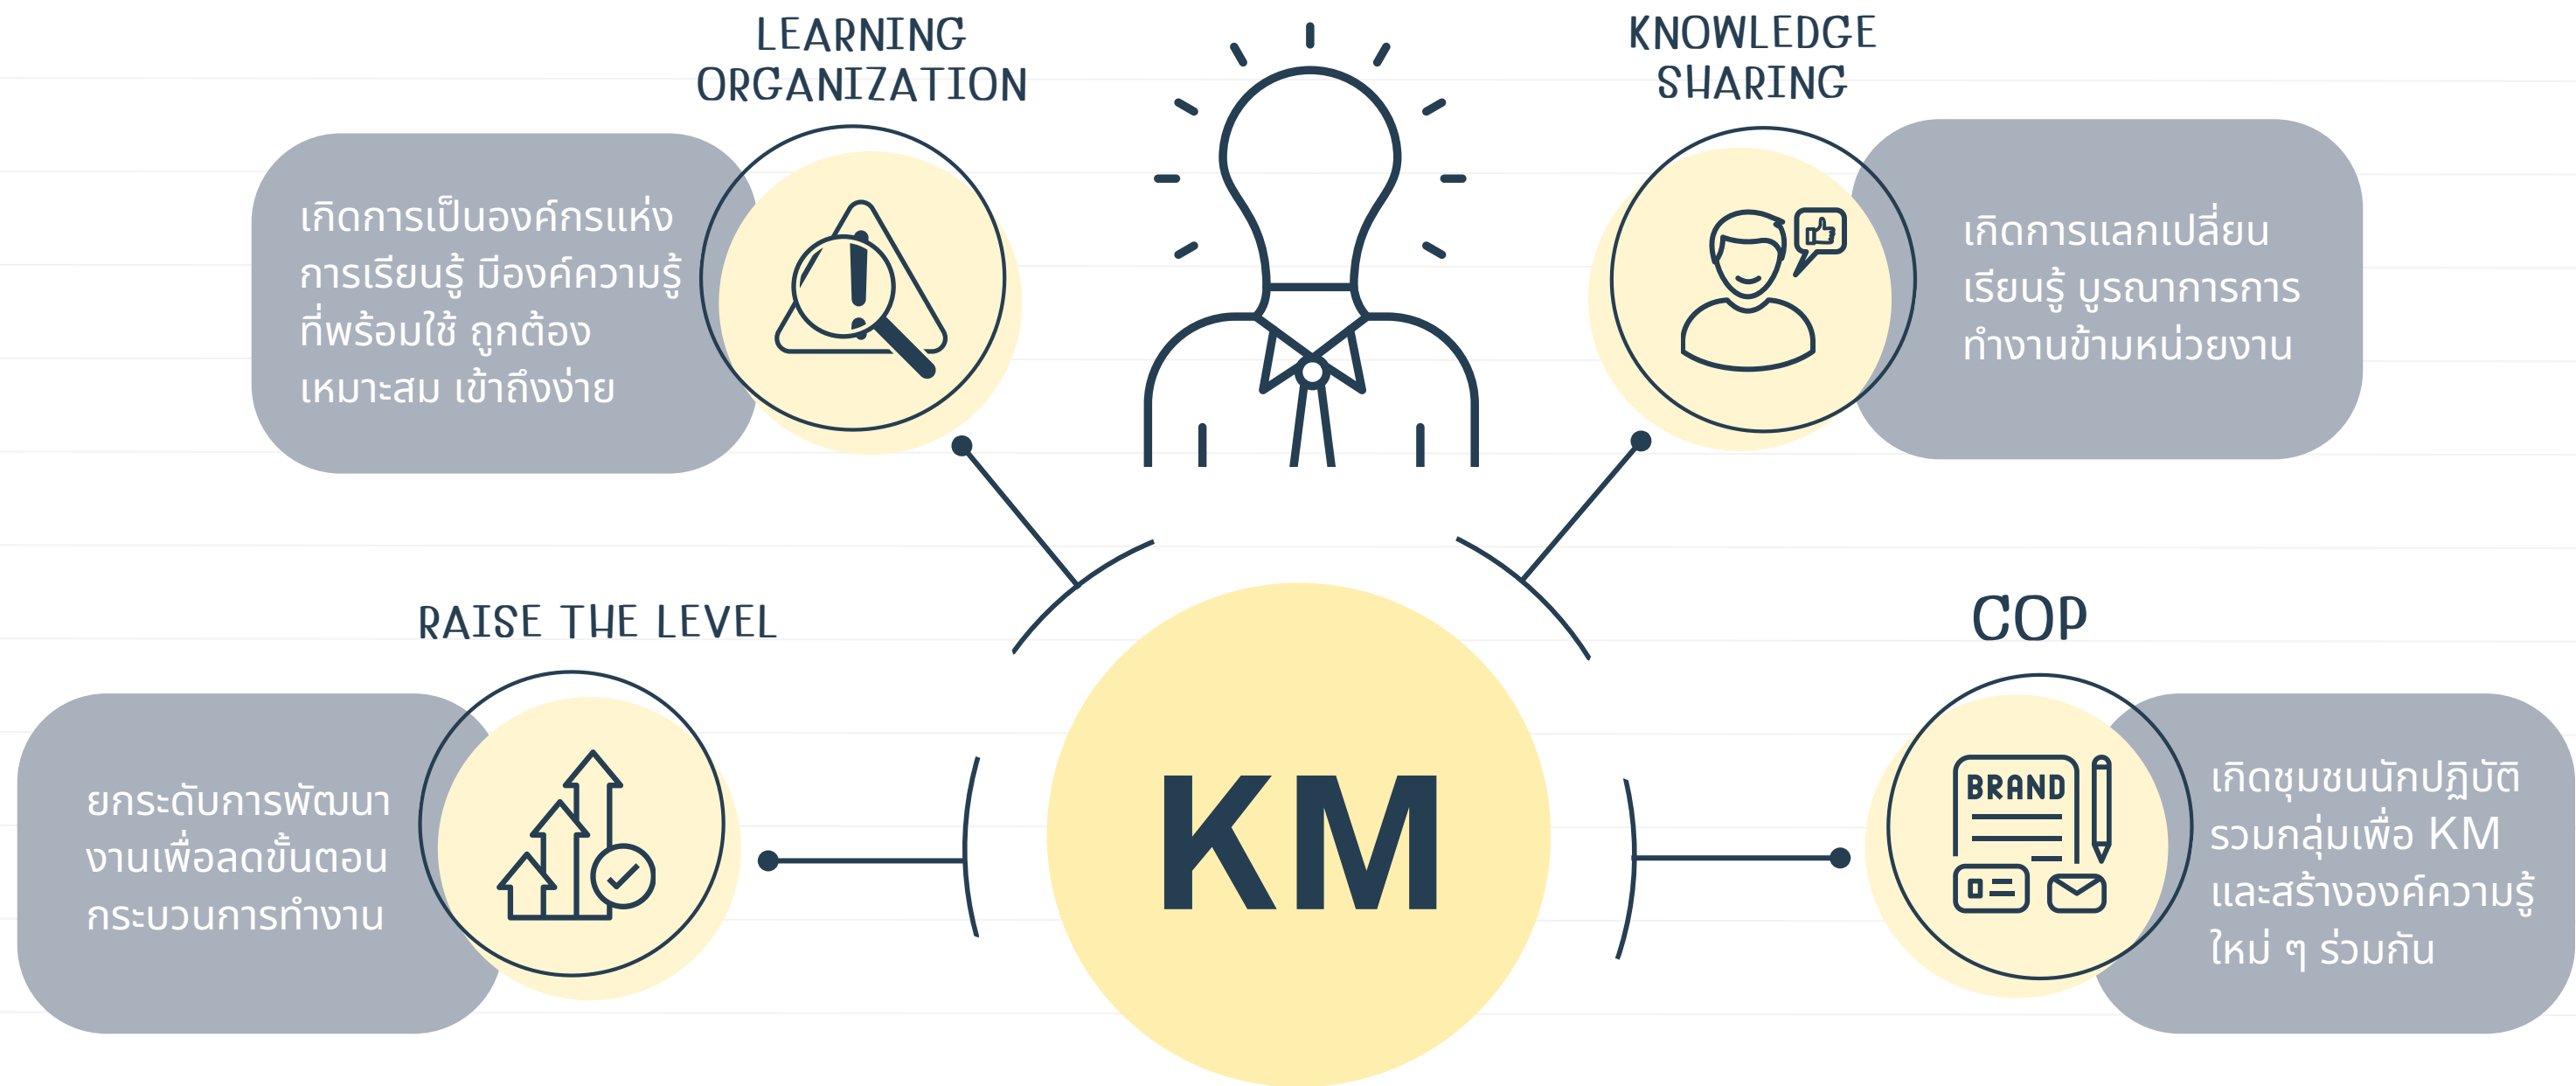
LEARNING ORGANIZATION

เกิดการเป็นองค์กรแห่งการเรียนรู้ มีองค์ความรู้ที่พร้อมใช้ ถูกต้อง เหมาะสม เข้าถึงง่าย

KNOWLEDGE SHARING

เกิดการแลกเปลี่ยนเรียนรู้ บูรณาการการทำงานข้ามหน่วยงาน

RAISE THE LEVEL

ยกระดับการพัฒนางานเพื่อลดขั้นตอนกระบวนการทำงาน

KM

COP

BRAND

เกิดชุมชนนักปฏิบัติ รวมกลุ่มเพื่อ KM และสร้างองค์ความรู้ใหม่ ๆ ร่วมกัน